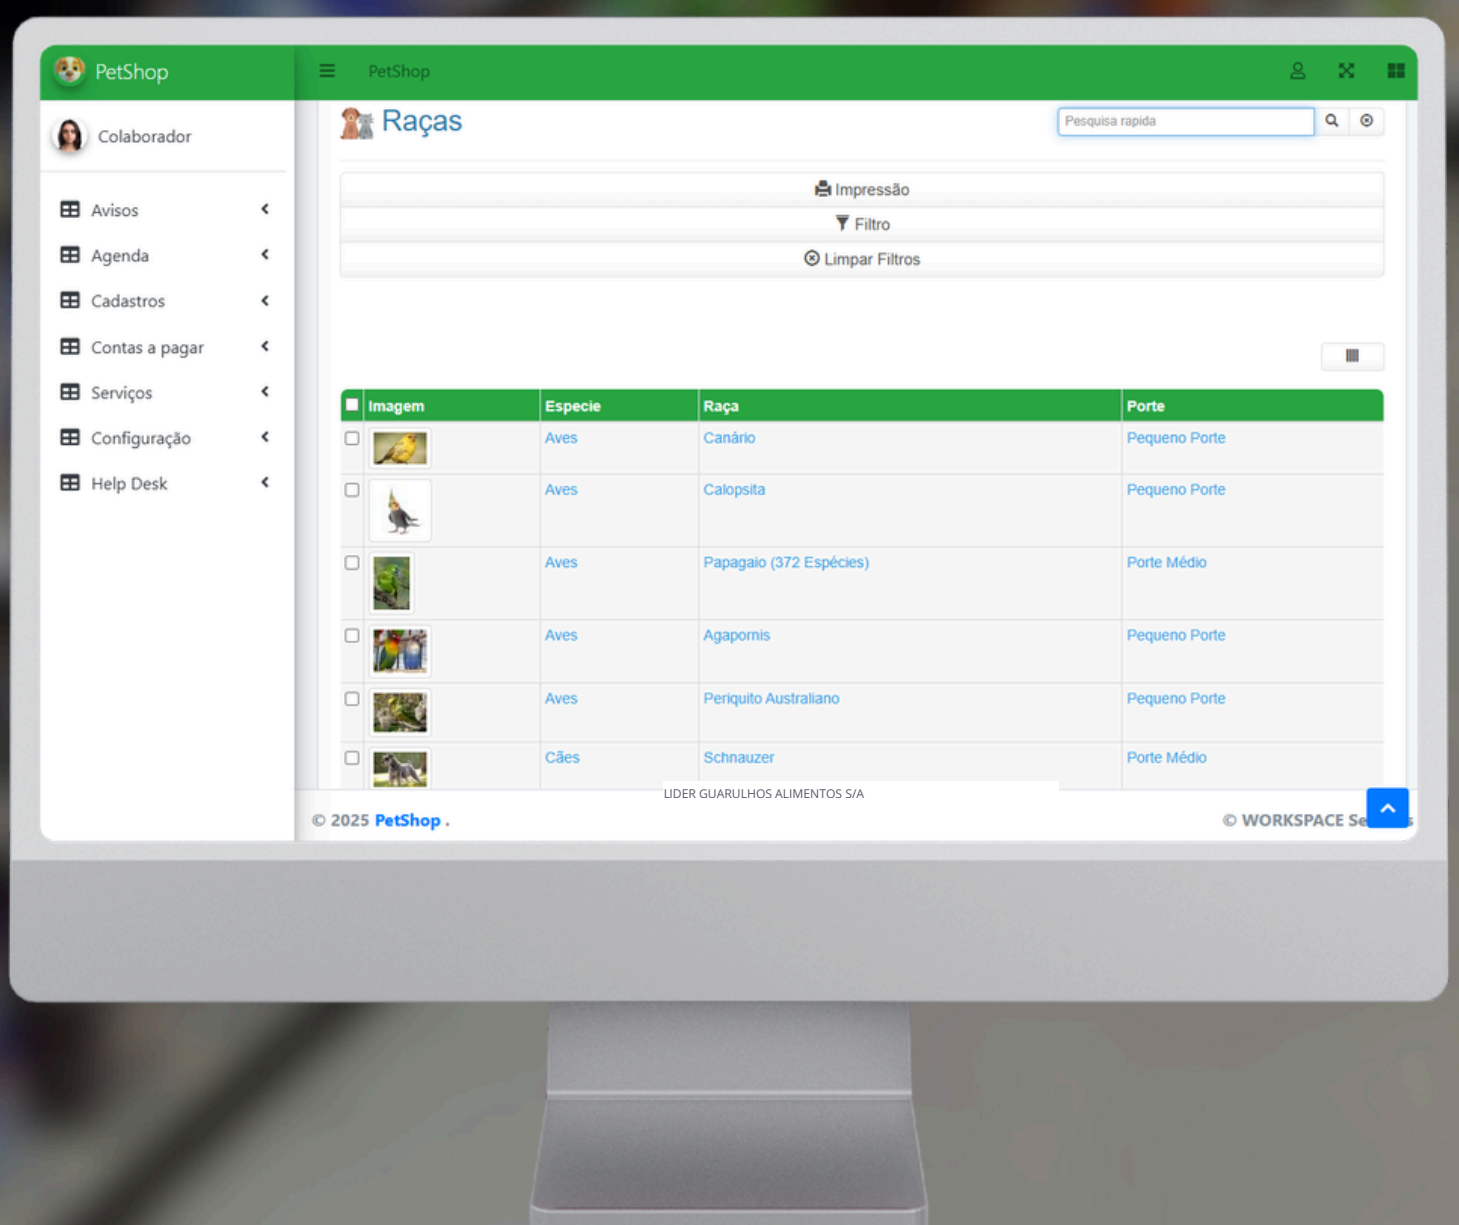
PetShop

Colaborador

Avisos
Agenda
Cadastros
Contas a pagar
Serviços
Configuração
Help Desk

PetShop

Raças

Pesquisa rapida

Impressão
Filtro
Limpar Filtros

| | Imagem | Especie | Raça | Porte |
|---|---|---|---|---|
| | | Aves | Canário | Pequeno Porte |
| | | Aves | Calopsita | Pequeno Porte |
| | | Aves | Papagaio (372 Espécies) | Porte Médio |
| | | Aves | Agapornis | Pequeno Porte |
| | | Aves | Periquito Australiano | Pequeno Porte |
| | | Cães | Schnauzer | Porte Médio |

LIDER GUARULHOS ALIMENTOS S/A

© 2025 PetShop .

© WORKSPACE Se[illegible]s